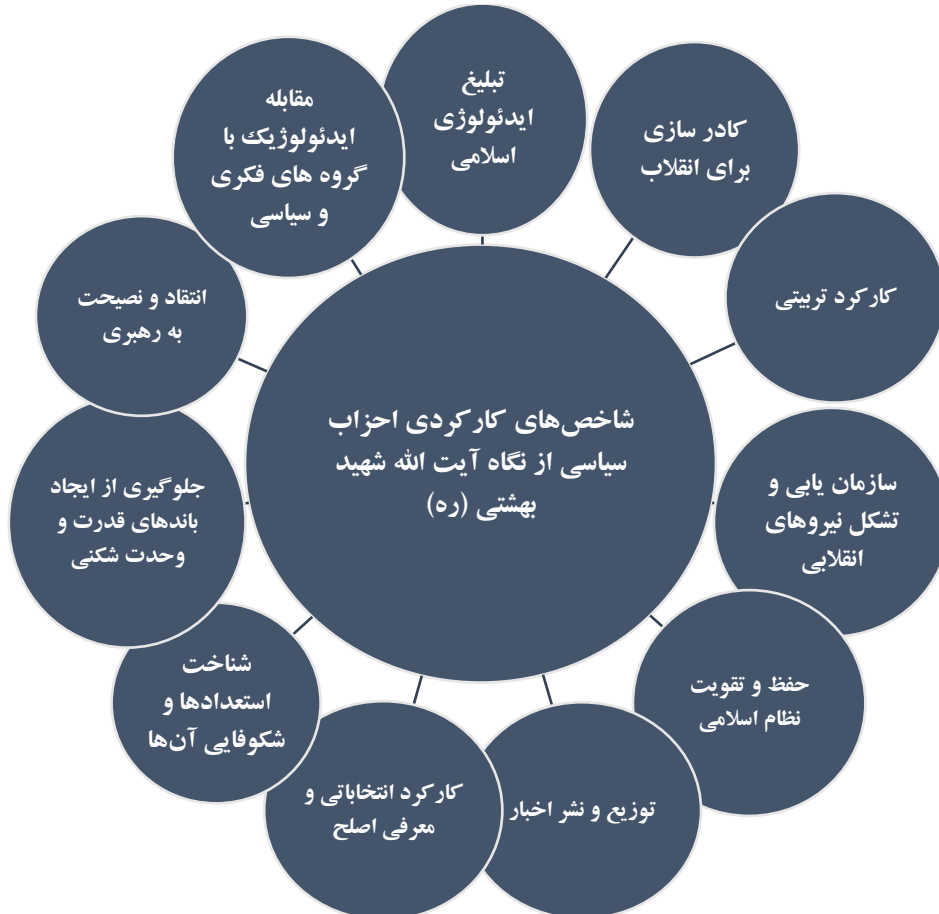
شاخص‌های کارکردی احزاب سیاسی از نگاه آیت الله شهید بهشتی (ره)

تبلیغ ایدئولوژی اسلامی

کادر سازی برای انقلاب

کارکرد تربیتی

سازمان یابی و تشکل نیروهای انقلابی

حفظ و تقویت نظام اسلامی

توزیع و نشر اخبار

کارکرد انتخاباتی و معرفی اصلح

شناخت استعدادها و شکوفایی آن‌ها

جلوگیری از ایجاد باندهای قدرت و وحدت شکنی

انتقاد و نصیحت به رهبری

مقابله ایدئولوژیک با گروه های فکری و سیاسی